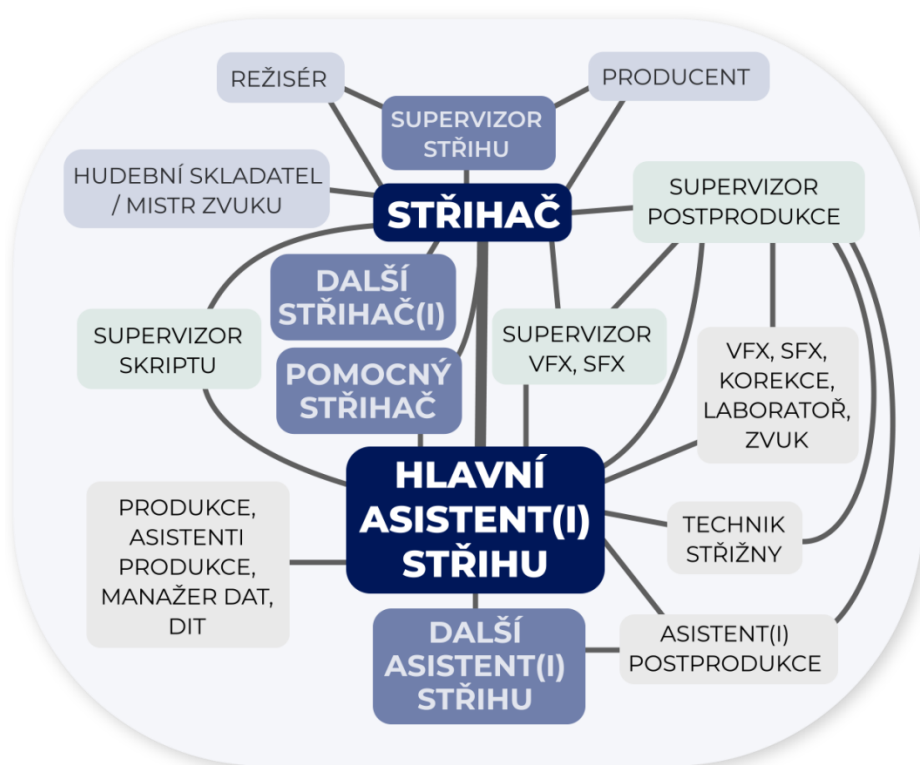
REŽISÉR

PRODUCENT

SUPERVIZOR STŘIHU

HUDEBNÍ SKLADATEL / MISTR ZVUKU

STŘIHAČ

SUPERVIZOR POSTPRODUKCE

DALŠÍ STŘIHAČ(I)

SUPERVIZOR SKRIPTU

SUPERVIZOR VFX, SFX

POMOCNÝ STŘIHAČ

VFX, SFX, KOREKCE, LABORATOŘ, ZVUK

HLAVNÍ ASISTENT(I) STŘIHU

PRODUKCE, ASISTENTI PRODUKCE, MANAŽER DAT, DIT

TECHNIK STŘIŽNY

DALŠÍ ASISTENT(I) STŘIHU

ASISTENT(I) POSTPRODUKCE